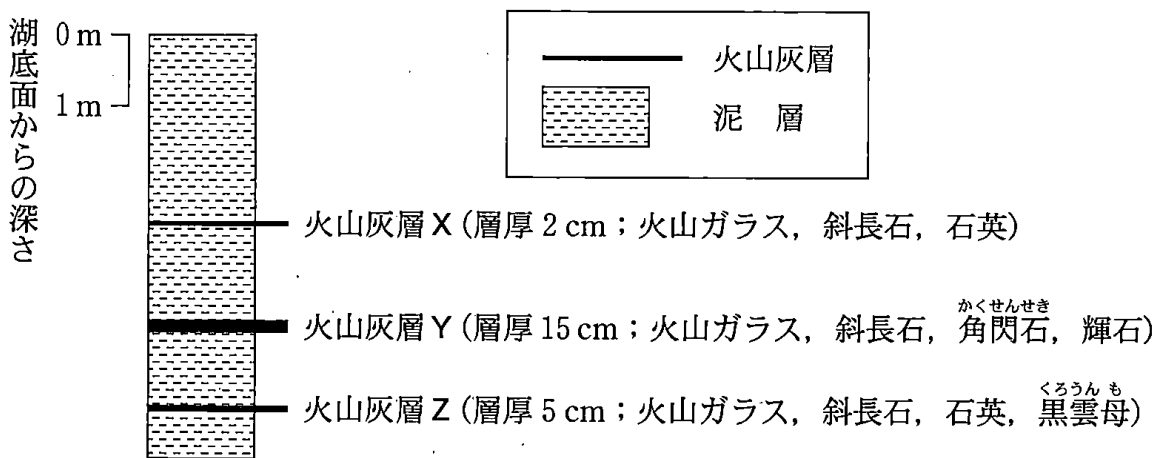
湖底面からの深さ

0 m

1 m

火山灰層

泥　層

火山灰層 X（層厚 2 cm；火山ガラス，斜長石，石英）

火山灰層 Y（層厚 15 cm；火山ガラス，斜長石，角閃石（かくせんせき），輝石）

火山灰層 Z（層厚 5 cm；火山ガラス，斜長石，石英，黒雲母（くろうんも））